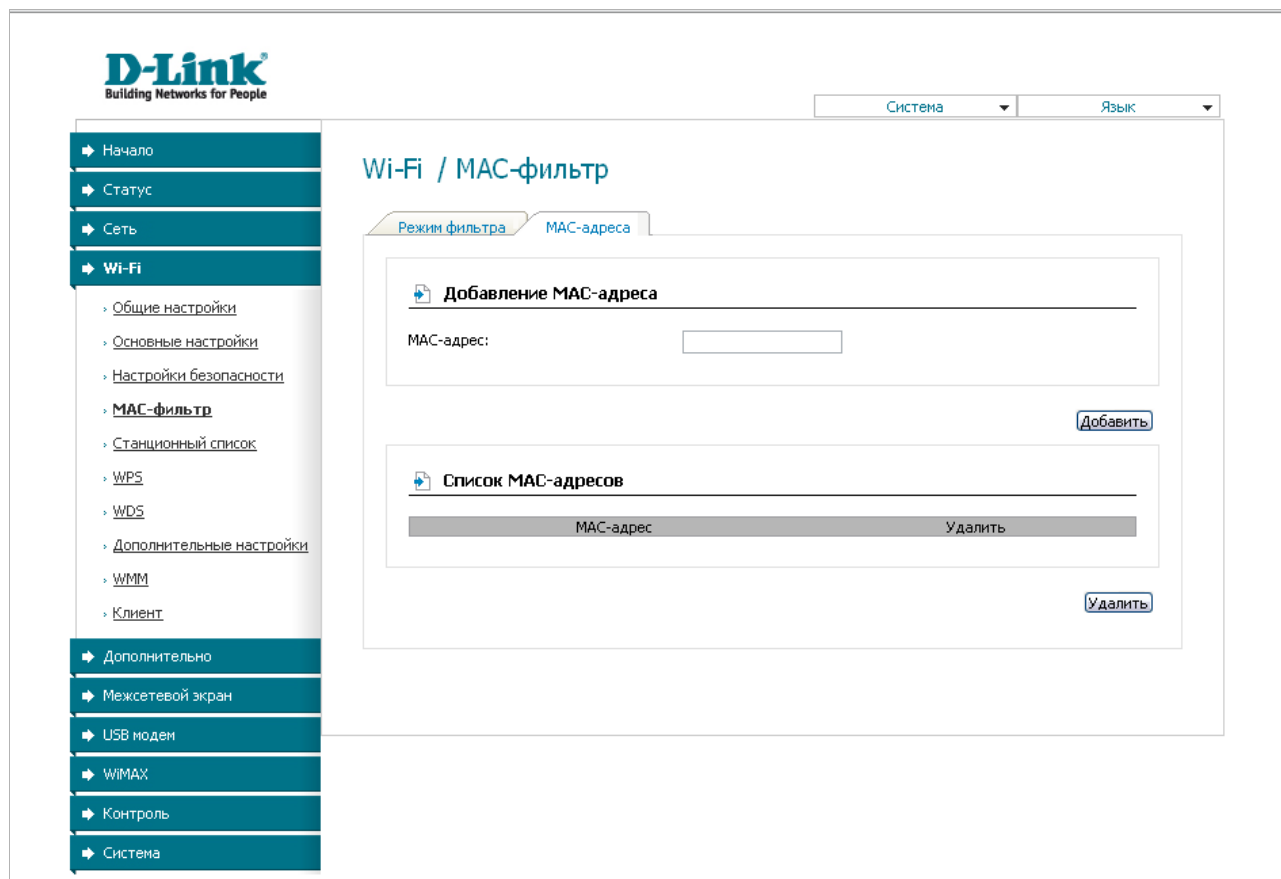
D-Link
Building Networks for People

Система
Язык

Начало
Статус
Сеть
Wi-Fi
Общие настройки
Основные настройки
Настройки безопасности
MAC-фильтр
Станционный список
WPS
WDS
Дополнительные настройки
WMM
Клиент
Дополнительно
Межсетевой экран
USB модем
WiMAX
Контроль
Система

Wi-Fi / MAC-фильтр

Режим фильтра
MAC-адреса

Добавление MAC-адреса

MAC-адрес:

Добавить

Список MAC-адресов

| MAC-адрес | Удалить |
|---|---|

Удалить